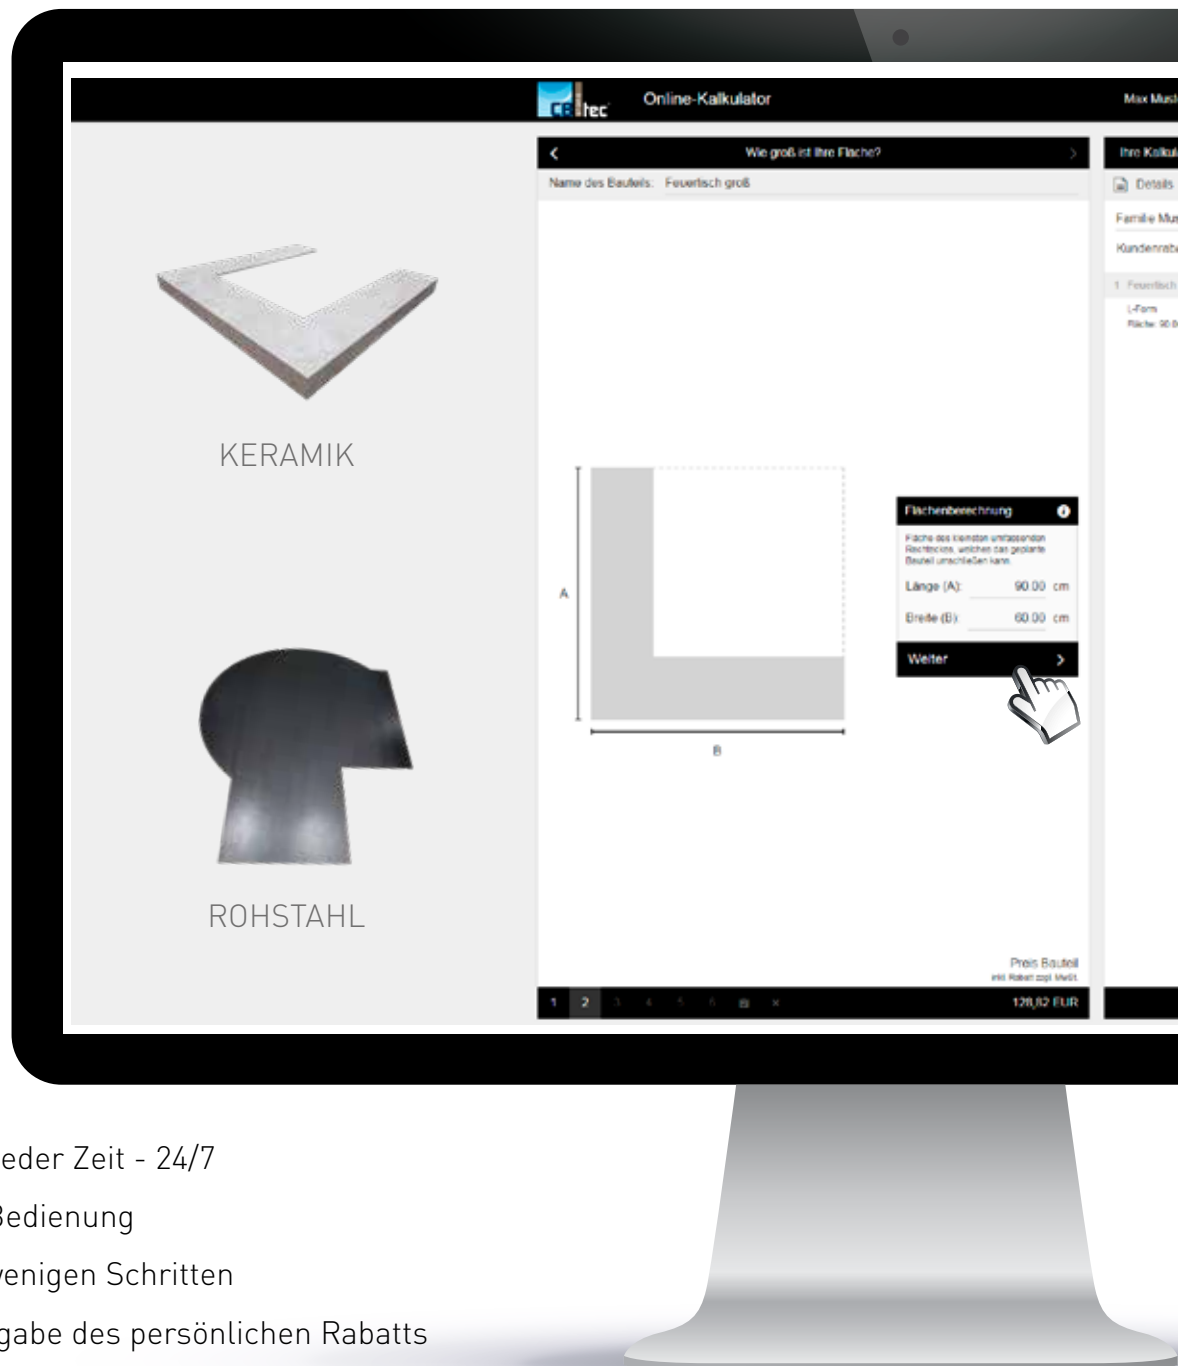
CB tec Online-Kalkulator

Max Musi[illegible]

KERAMIK

ROHSTAHL

Wie groß ist Ihre Fläche?

Name des Bauteils: Feuertisch groß

A

B

Flächenberechnung

Fläche des kleinsten umfassenden Rechtecks, welches das geplante Bauteil umschließen kann.

Länge (A): 90.00 cm

Breite (B): 60.00 cm

Weiter

Preis Bauteil
inkl. Rabatt zzgl. MwSt.

1 2 3 4 5 6

128,82 EUR

Ihre Kalku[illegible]

Details

Familie Mus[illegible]

Kundenrab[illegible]

1 Feuertisch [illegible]

L-Form
Fläche: 90.0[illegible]

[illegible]eder Zeit - 24/7

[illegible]Bedienung

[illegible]wenigen Schritten

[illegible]gabe des persönlichen Rabatts